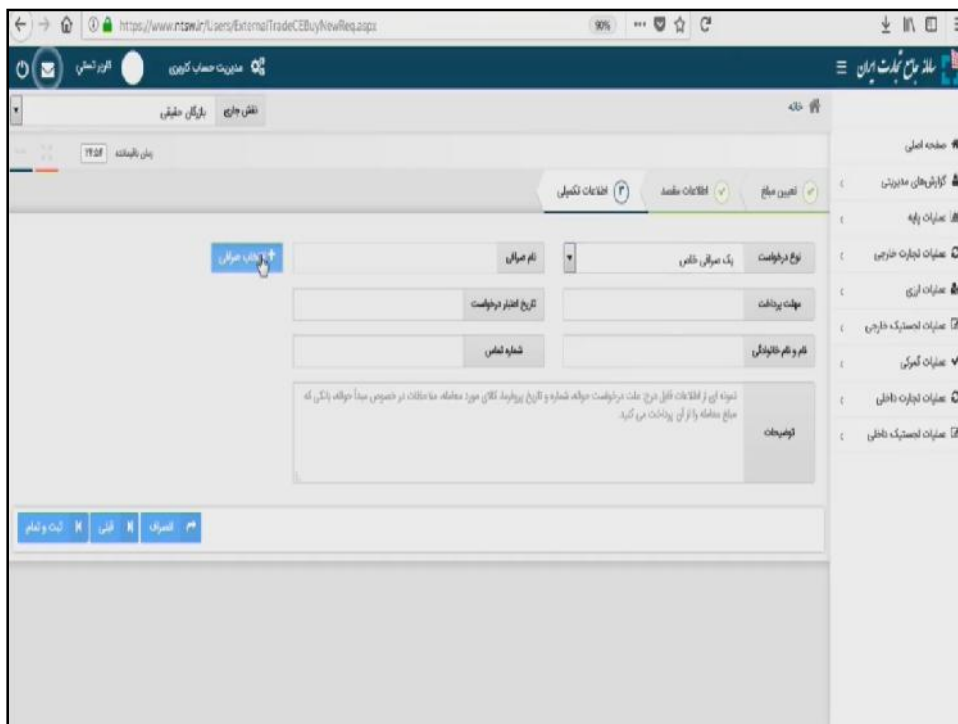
https://www.ntsw.ir/Users/ExternalTradeCEBuyNewReq.aspx
90%

سامانه جامع تجارت ایران
مدیریت حساب کاربری
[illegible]

خانه
نقش جاری بازرگان حقیقی
زمان باقیمانده 19:58

صفحه اصلی
گزارش‌های مدیریتی
عملیات پایه
عملیات تجارت خارجی
عملیات ارزی
عملیات لجستیک خارجی
عملیات گمرکی
عملیات تجارت داخلی
عملیات لجستیک داخلی

تعیین مبلغ
اطلاعات مقصد
۳ اطلاعات تکمیلی

نوع درخواست
یک صرافی خاص
نام صرافی
انتخاب صرافی
مهلت پرداخت
تاریخ اعتبار درخواست
نام و نام خانوادگی
شماره تماس
توضیحات
نمونه ای از اطلاعات قابل درج: علت درخواست حواله، شماره و تاریخ پروفرما، کالای مورد معامله، ما حصلات در خصوص مبدأ حواله، بانکی که مبلغ معامله را از آن پرداخت می کنید.

انصراف
قبلی
ثبت و اتمام